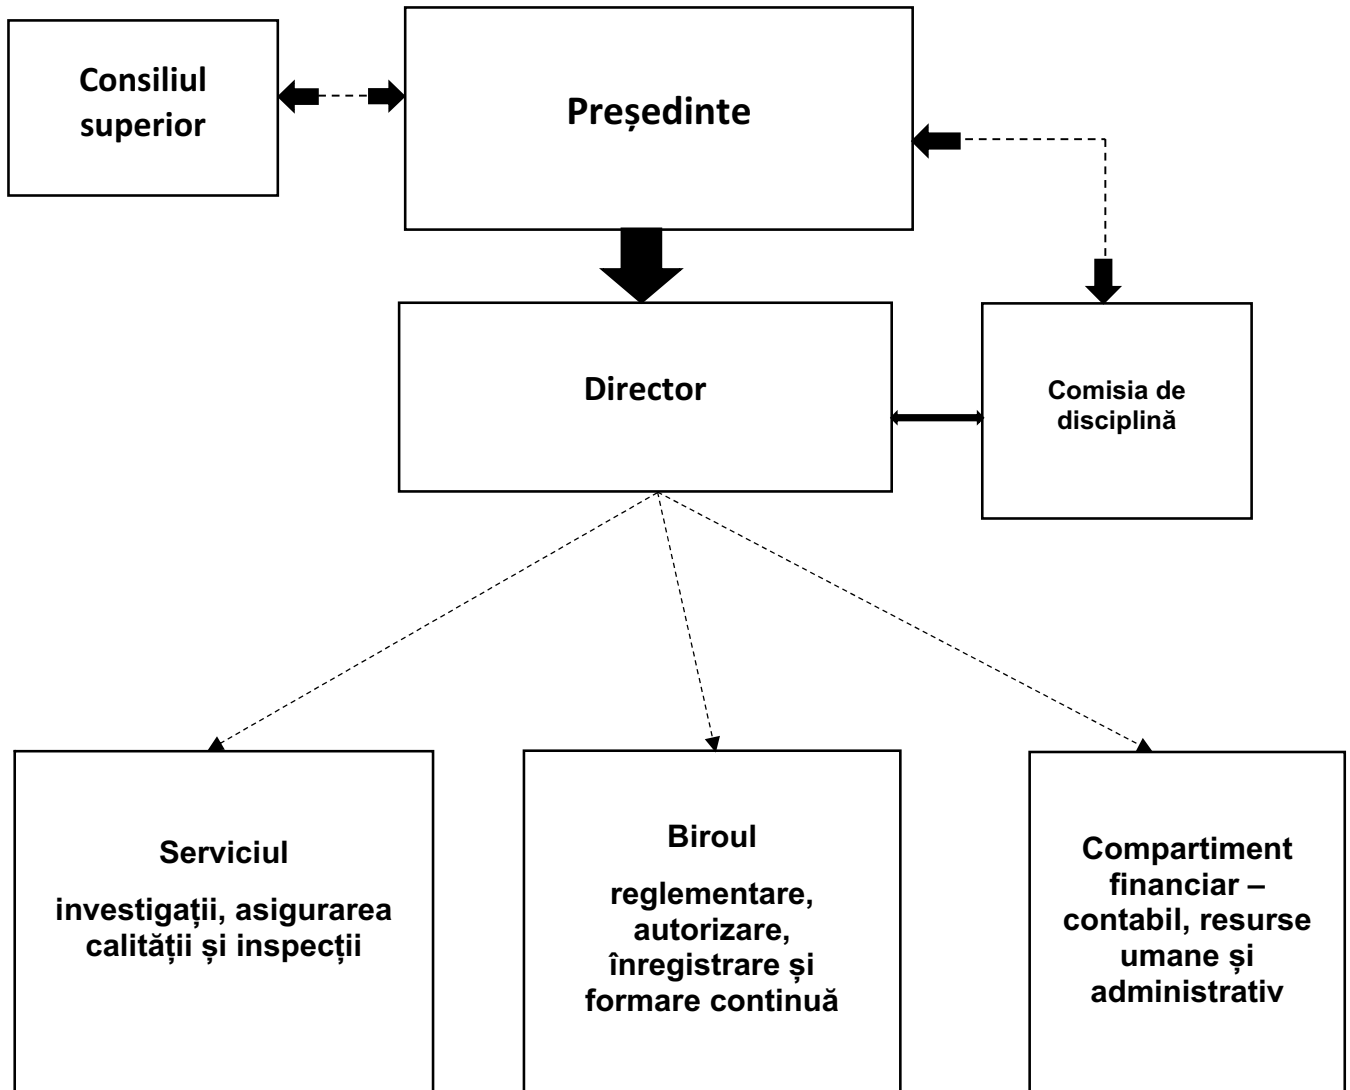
Consiliul superior

Președinte

Director

Comisia de disciplină

Serviciul

investigații, asigurarea calității și inspecții

Biroul

reglementare, autorizare, înregistrare și formare continuă

Compartiment financiar – contabil, resurse umane și administrativ